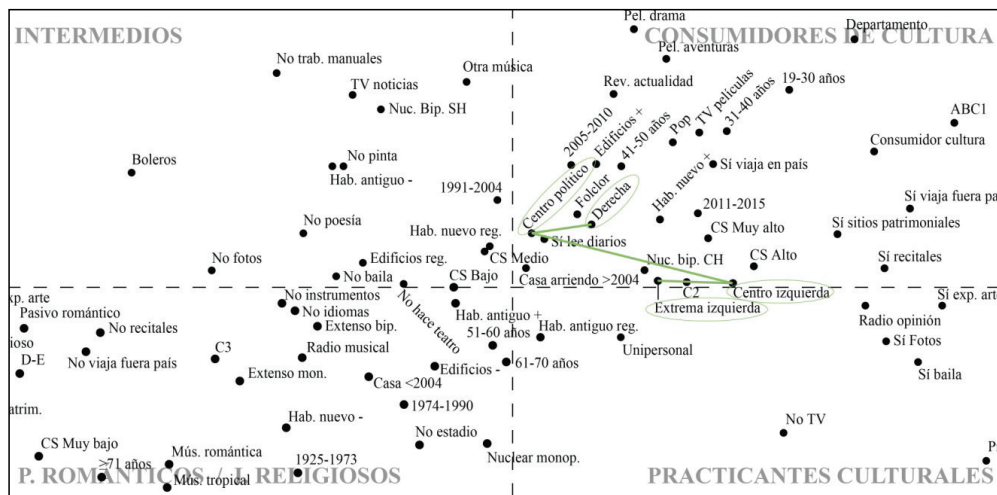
INTERMEDIOS

CONSUMIDORES DE CULTURA

P. ROMÁNTICOS / J. RELIGIOSOS

PRACTICANTES CULTURALES

Pel. drama
Departamento
Pel. aventuras
No trab. manuales
Otra música
TV noticias
Nuc. Bip. SH
Rev. actualidad
19-30 años
ABC1
31-40 años
TV películas
Pop
41-50 años
Edificios +
2005-2010
Consumidor cultura
Boleros
No pinta
Hab. antiguo -
Sí viaja en país
Hab. nuevo +
Centro político
Folclor
Derecha
1991-2004
2011-2015
Sí viaja fuera pa
No poesía
Sí sitios patrimoniales
CS Muy alto
Hab. nuevo reg.
Sí lee diarios
CS Medio
Edificios reg.
No fotos
CS Alto
Sí recitales
Nuc. bip. CH
No baila
CS Bajo
Casa arriendo >2004
C2
Centro izquierda
xp. arte
No instrumentos
Sí exp. art
Pasivo romántico
No idiomas
Extrema izquierda
No hace teatro
Hab. antiguo +
Radio opinión
No recitales
Extenso bip.
ioso
51-60 años
Hab. antiguo reg.
Sí Fotos
C3
Unipersonal
D-E
No viaja fuera país
Radio musical
61-70 años
Edificios -
Sí baila
Extenso mon.
Casa <2004
1974-1990
atrim.
No TV
Hab. nuevo -
No estadio
CS Muy bajo
Mús. romántica
1925-1973
Nuclear monop.
≥71 años
Mús. tropical
P